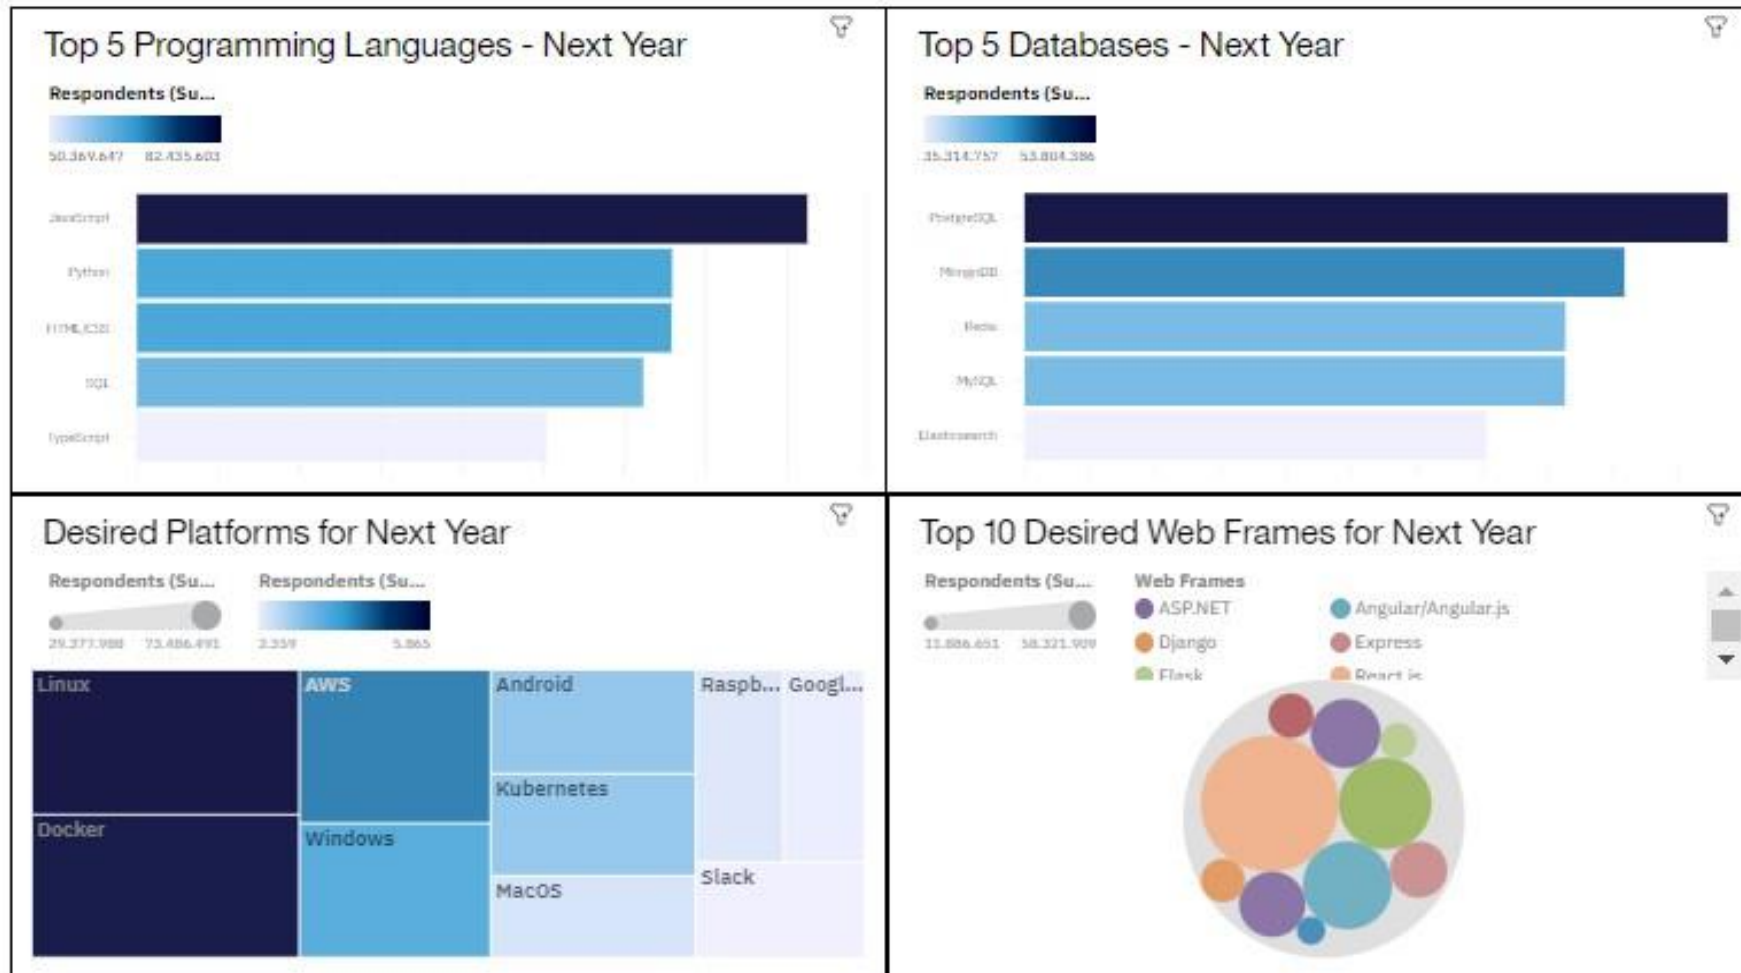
Top 5 Programming Languages - Next Year

Respondents (Su...

50.369.647 82.435.603

JavaScript
Python
HTML/CSS
SQL
TypeScript

Top 5 Databases - Next Year

Respondents (Su...

35.314.757 53.804.386

PostgreSQL
MongoDB
Redis
MySQL
Elasticsearch

Desired Platforms for Next Year

Respondents (Su... Respondents (Su...

29.377.988 73.486.491 3.359 5.865

Linux
AWS
Android
Raspb...
Googl...
Kubernetes
Docker
Windows
Slack
MacOS

Top 10 Desired Web Frames for Next Year

Respondents (Su...

11.886.651 58.321.909

Web Frames
ASP.NET
Angular/Angular.js
Django
Express
Flask
React.js